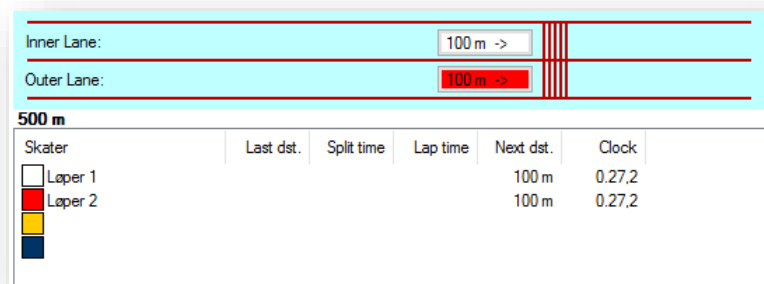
Inner Lane: 100 m ->
Outer Lane: 100 m ->

500 m

| Skater | Last dst. | Split time | Lap time | Next dst. | Clock |
|---|---|---|---|---|---|
| Løper 1 | | | | 100 m | 0.27,2 |
| Løper 2 | | | | 100 m | 0.27,2 |